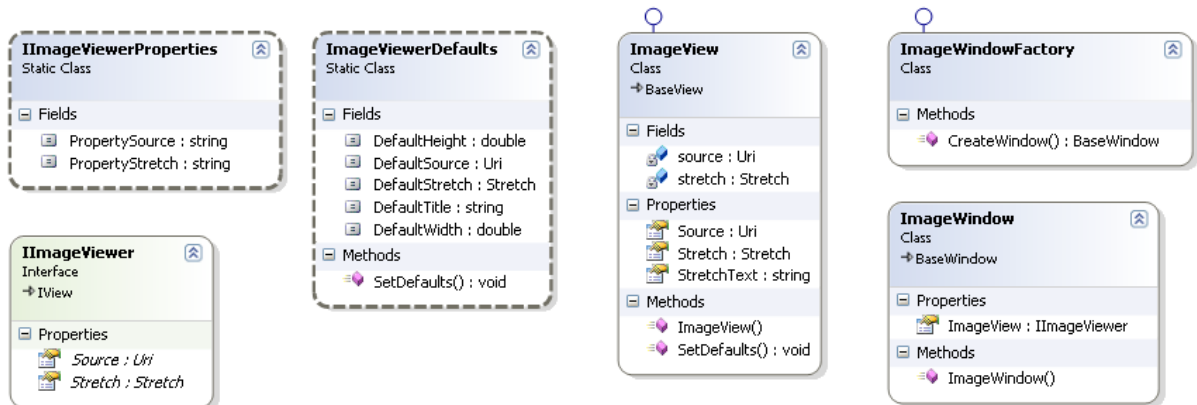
IImageViewerProperties
Static Class

Fields
PropertySource : string
PropertyStretch : string

IImageViewer
Interface
→ IView

Properties
Source : Uri
Stretch : Stretch

ImageViewerDefaults
Static Class

Fields
DefaultHeight : double
DefaultSource : Uri
DefaultStretch : Stretch
DefaultTitle : string
DefaultWidth : double

Methods
SetDefaults() : void

ImageView
Class
→ BaseView

Fields
source : Uri
stretch : Stretch

Properties
Source : Uri
Stretch : Stretch
StretchText : string

Methods
ImageView()
SetDefaults() : void

ImageWindowFactory
Class

Methods
CreateWindow() : BaseWindow

ImageWindow
Class
→ BaseWindow

Properties
ImageView : IImageViewer

Methods
ImageWindow()